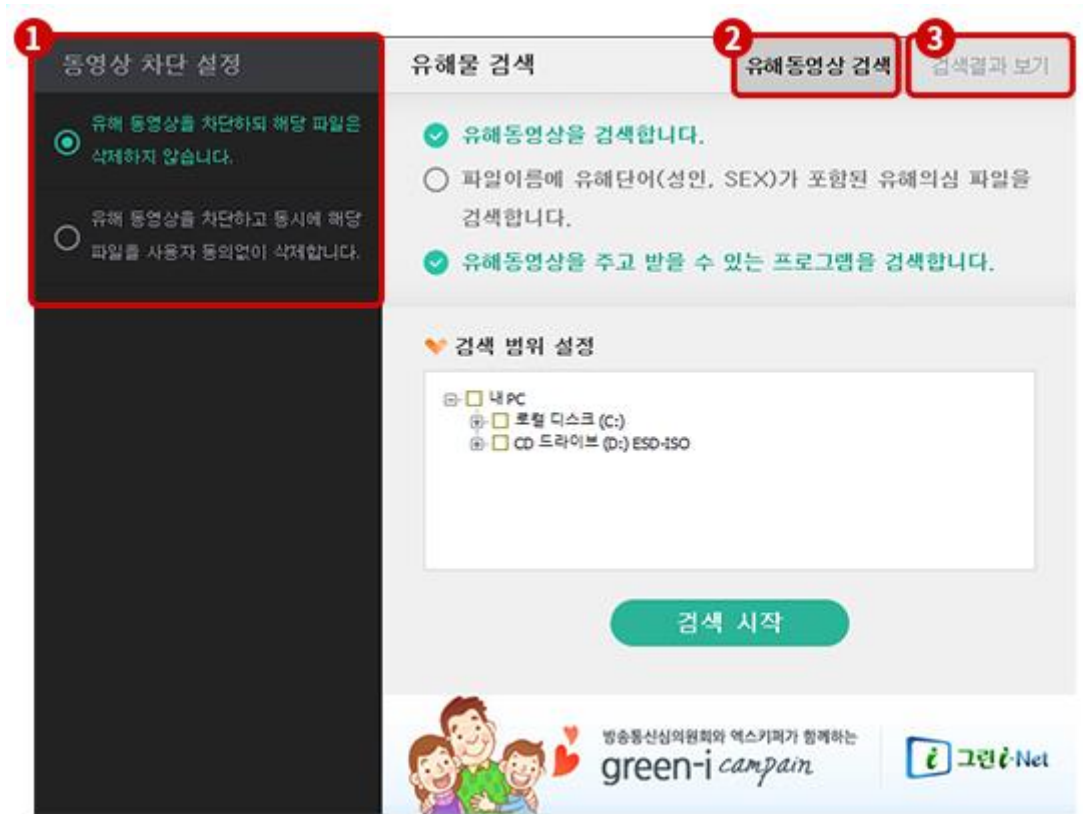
1
동영상 차단 설정

유해 동영상을 차단하되 해당 파일은 삭제하지 않습니다.

유해 동영상을 차단하고 동시에 해당 파일을 사용자 동의없이 삭제합니다.

유해물 검색

2
유해동영상 검색

3
검색결과 보기

유해동영상을 검색합니다.

파일이름에 유해단어(성인, SEX)가 포함된 유해의심 파일을 검색합니다.

유해동영상을 주고 받을 수 있는 프로그램을 검색합니다.

검색 범위 설정

내 PC
로컬 디스크 (C:)
CD 드라이브 (D:) ESD-ISO

검색 시작

방송통신심의원회와 엑스키퍼가 함께하는
green-i campain

그린i-Net